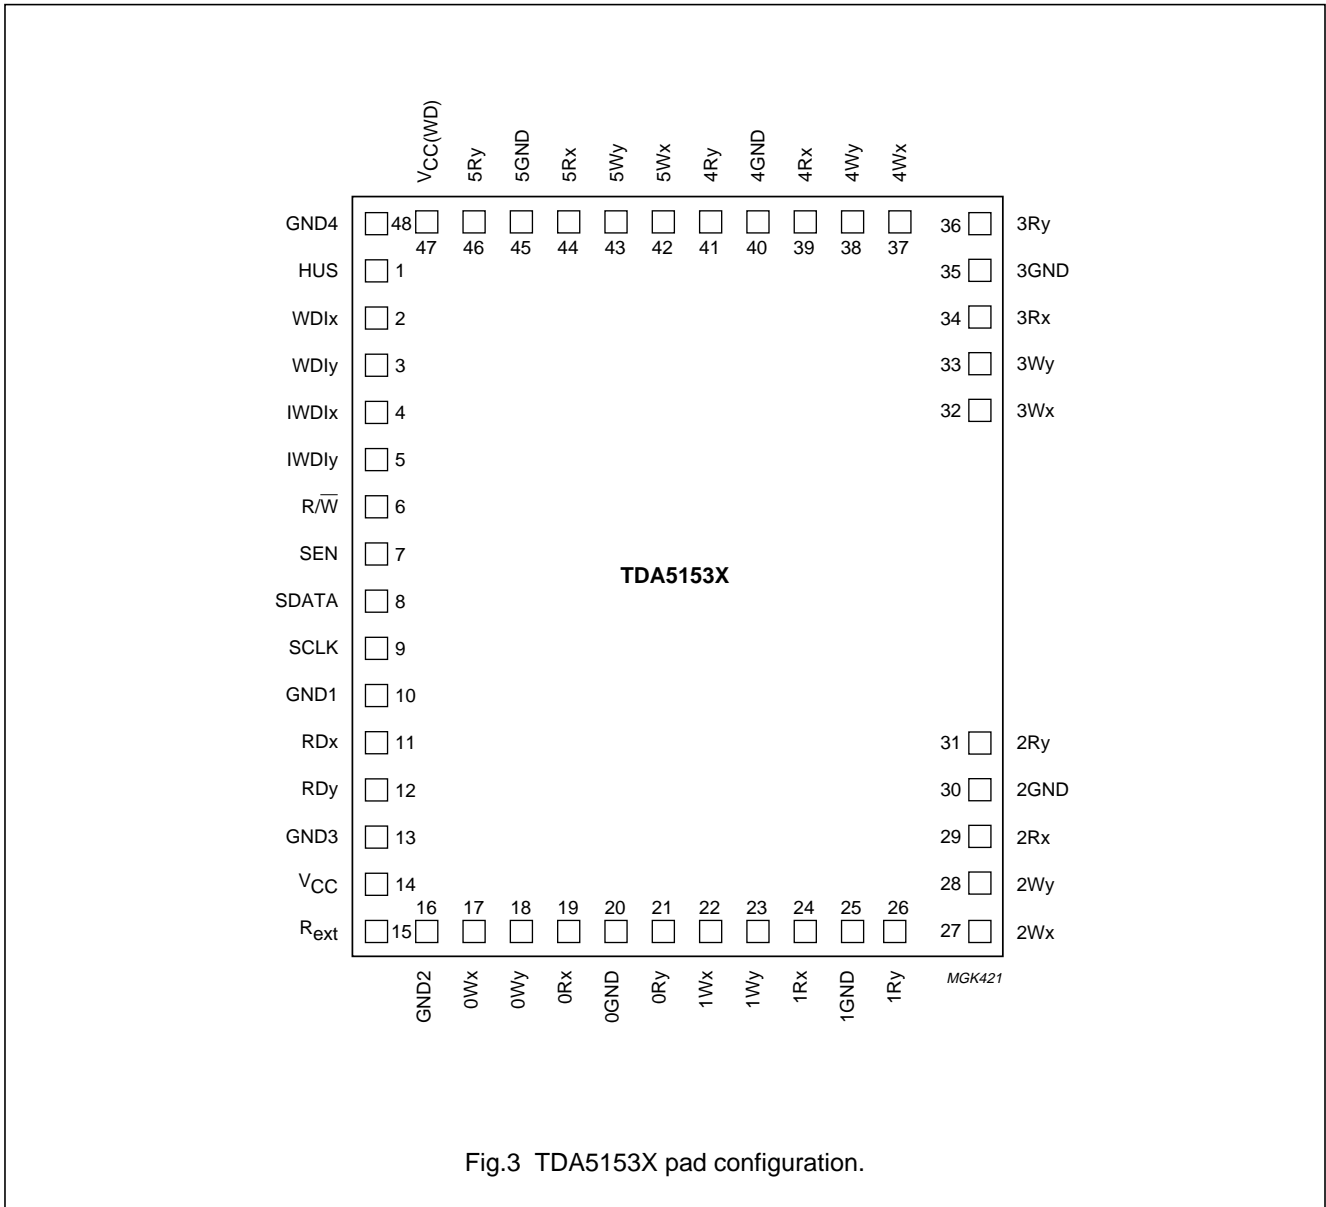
$V_{CC(WD)}$ 5Ry 5GND 5Rx 5Wy 5Wx 4Ry 4GND 4Rx 4Wy 4Wx

GND4 48 47 46 45 44 43 42 41 40 39 38 37 36 3Ry

HUS 1 35 3GND

WDIx 2 34 3Rx

WDIy 3 33 3Wy

IWDIx 4 32 3Wx

IWDIy 5

$R/\overline{W}$ 6

SEN 7

SDATA 8

SCLK 9

GND1 10

RDx 11 31 2Ry

RDy 12 30 2GND

GND3 13 29 2Rx

$V_{CC}$ 14 28 2Wy

$R_{ext}$ 15 16 17 18 19 20 21 22 23 24 25 26 27 2Wx

TDA5153X

GND2 0Wx 0Wy 0Rx 0GND 0Ry 1Wx 1Wy 1Rx 1GND 1Ry

MGK421

Fig.3 TDA5153X pad configuration.